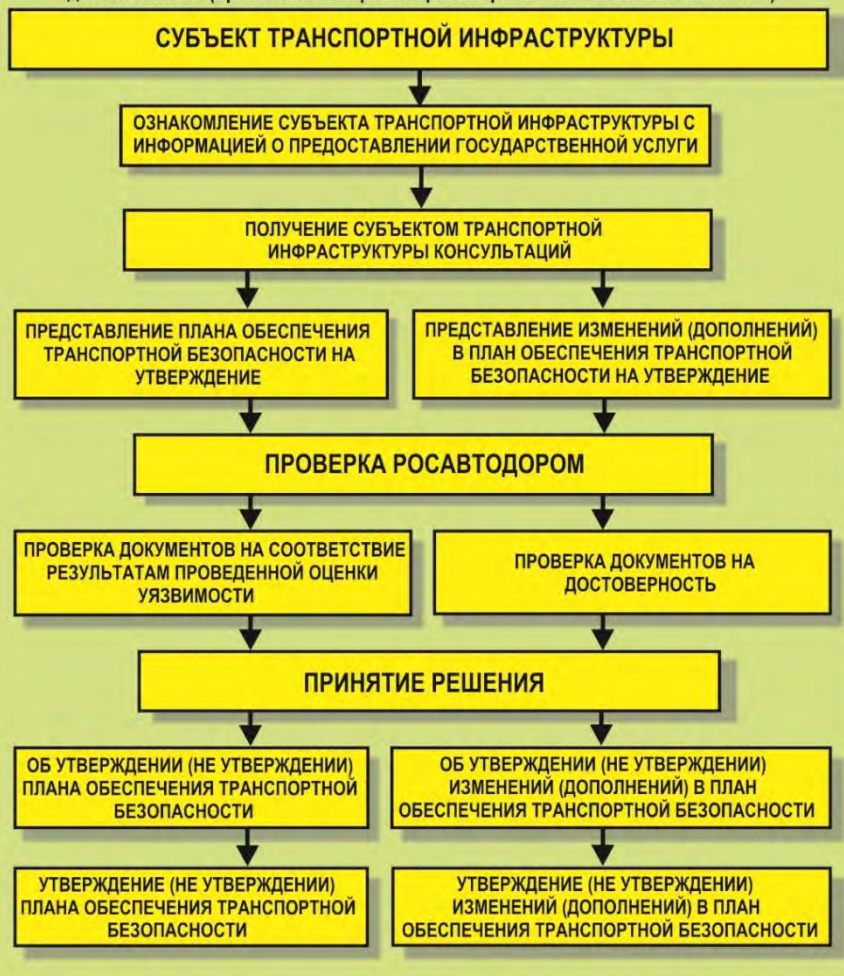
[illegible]

СУБЪЕКТ ТРАНСПОРТНОЙ ИНФРАСТРУКТУРЫ

ОЗНАКОМЛЕНИЕ СУБЪЕКТА ТРАНСПОРТНОЙ ИНФРАСТРУКТУРЫ С ИНФОРМАЦИЕЙ О ПРЕДОСТАВЛЕНИИ ГОСУДАРСТВЕННОЙ УСЛУГИ

ПОЛУЧЕНИЕ СУБЪЕКТОМ ТРАНСПОРТНОЙ ИНФРАСТРУКТУРЫ КОНСУЛЬТАЦИЙ

ПРЕДСТАВЛЕНИЕ ПЛАНА ОБЕСПЕЧЕНИЯ ТРАНСПОРТНОЙ БЕЗОПАСНОСТИ НА УТВЕРЖДЕНИЕ

ПРЕДСТАВЛЕНИЕ ИЗМЕНЕНИЙ (ДОПОЛНЕНИЙ) В ПЛАН ОБЕСПЕЧЕНИЯ ТРАНСПОРТНОЙ БЕЗОПАСНОСТИ НА УТВЕРЖДЕНИЕ

ПРОВЕРКА РОСАВТОДОРОМ

ПРОВЕРКА ДОКУМЕНТОВ НА СООТВЕТСТВИЕ РЕЗУЛЬТАТАМ ПРОВЕДЕННОЙ ОЦЕНКИ УЯЗВИМОСТИ

ПРОВЕРКА ДОКУМЕНТОВ НА ДОСТОВЕРНОСТЬ

ПРИНЯТИЕ РЕШЕНИЯ

ОБ УТВЕРЖДЕНИИ (НЕ УТВЕРЖДЕНИИ) ПЛАНА ОБЕСПЕЧЕНИЯ ТРАНСПОРТНОЙ БЕЗОПАСНОСТИ

ОБ УТВЕРЖДЕНИИ (НЕ УТВЕРЖДЕНИИ) ИЗМЕНЕНИЙ (ДОПОЛНЕНИЙ) В ПЛАН ОБЕСПЕЧЕНИЯ ТРАНСПОРТНОЙ БЕЗОПАСНОСТИ

УТВЕРЖДЕНИЕ (НЕ УТВЕРЖДЕНИИ) ПЛАНА ОБЕСПЕЧЕНИЯ ТРАНСПОРТНОЙ БЕЗОПАСНОСТИ

УТВЕРЖДЕНИЕ (НЕ УТВЕРЖДЕНИИ) ИЗМЕНЕНИЙ (ДОПОЛНЕНИЙ) В ПЛАН ОБЕСПЕЧЕНИЯ ТРАНСПОРТНОЙ БЕЗОПАСНОСТИ